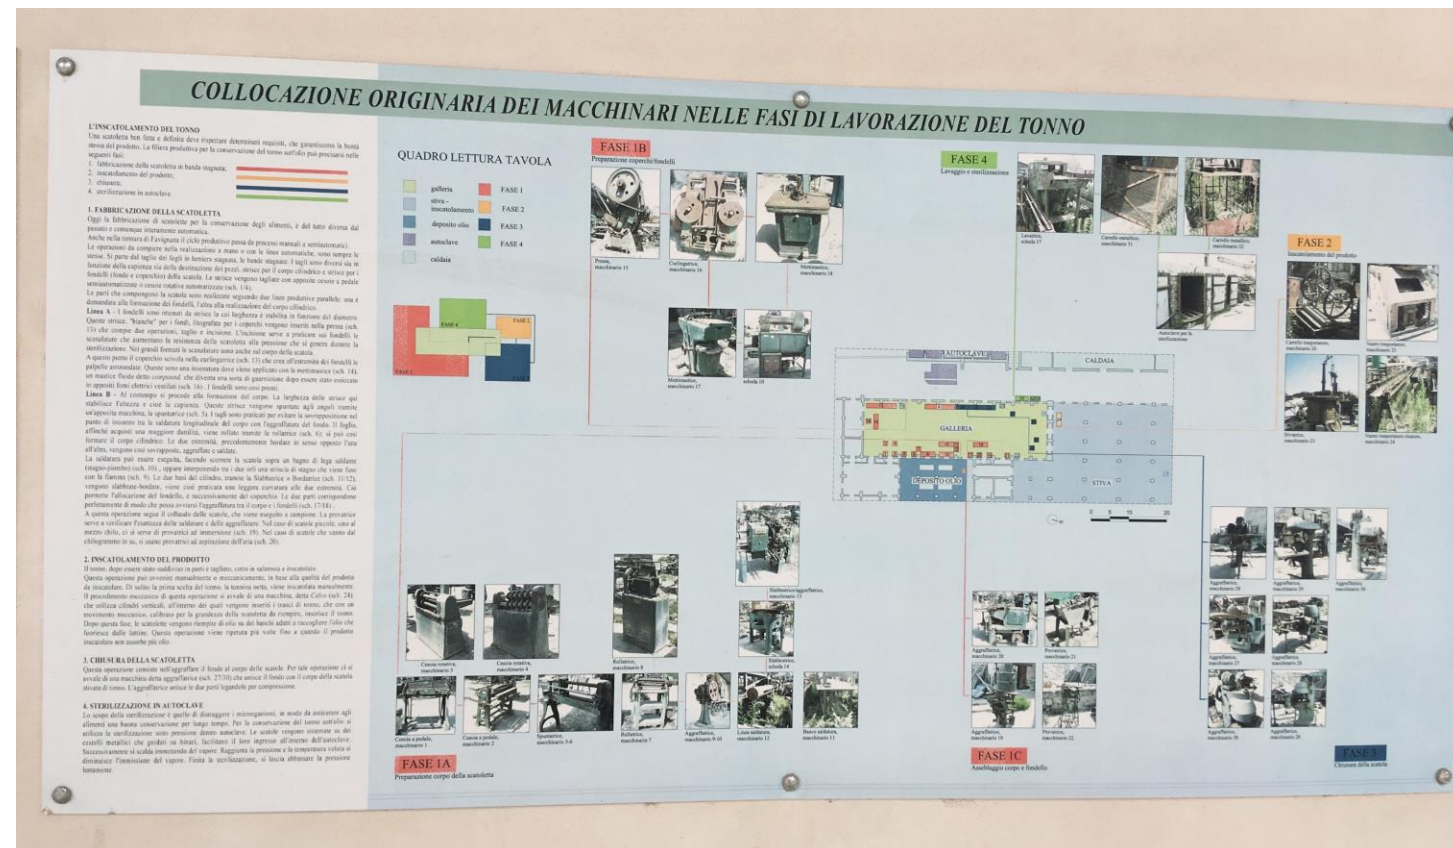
COLLOCAZIONE ORIGINARIA DEI MACCHINARI NELLE FASI DI LAVORAZIONE DEL TONNO

L'INSCATOLAMENTO DEL TONNO

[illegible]

1. fabbricazione della scatoletta in banda stagnata;
2. inscatolamento del prodotto;
3. chiusura;
4. sterilizzazione in autoclave.

1. FABBRICAZIONE DELLA SCATOLETTA

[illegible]

Linea A - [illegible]

Linea B - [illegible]

2. INSCATOLAMENTO DEL PRODOTTO

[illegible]

3. CHIUSURA DELLA SCATOLETTA

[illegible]

4. STERILIZZAZIONE IN AUTOCLAVE

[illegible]

QUADRO LETTURA TAVOLA

| | | | |
|---|---|---|---|
| galleria | | FASE 1 | |
| stiva - inscatolamento | | FASE 2 | |
| deposito olio | | FASE 3 | |
| autoclave | | FASE 4 | |
| caldaia | | | |

FASE 1B
Preparazione coperchi/fondelli

Pressa, macchinario 15
Corbatrice, macchinario 16
Metimatico, macchinario 18
Metimatico, macchinario 17
Ribaditrice 19

FASE 4
Lavaggio e sterilizzazione

Lavatrice, scheda 17
Carrello metallico, macchinario 31
Carrello metallico, macchinario 32
Autoclave per la sterilizzazione

FASE 2
Inscatolamento del prodotto

AUTOCLAVE
CALDAIA
GALLERIA
DEPOSITO OLIO
STIVA

FASE 1A
Preparazione corpo della scatoletta

Cesoia a pedale, macchinario 1
Cesoia a pedale, macchinario 2
Cesoia rotativa, macchinario 3
Cesoia rotativa, macchinario 4
Spuntatrice, macchinario 5-6
Bollatrice, macchinario 7
Rullatrice, macchinario 8
Aggraffatrice, macchinario 9-10
Linea saldatura, macchinario 11
Banco saldatura, macchinario 13
Slabbratrice, macchinario 14

FASE 1C
Assemblaggio corpo e fondello

Aggraffatrice, macchinario 19
Aggraffatrice, macchinario 20
Provatrice, macchinario 21
Provatrice, macchinario 22

FASE 3
Chiusura della scatola

Aggraffatrice